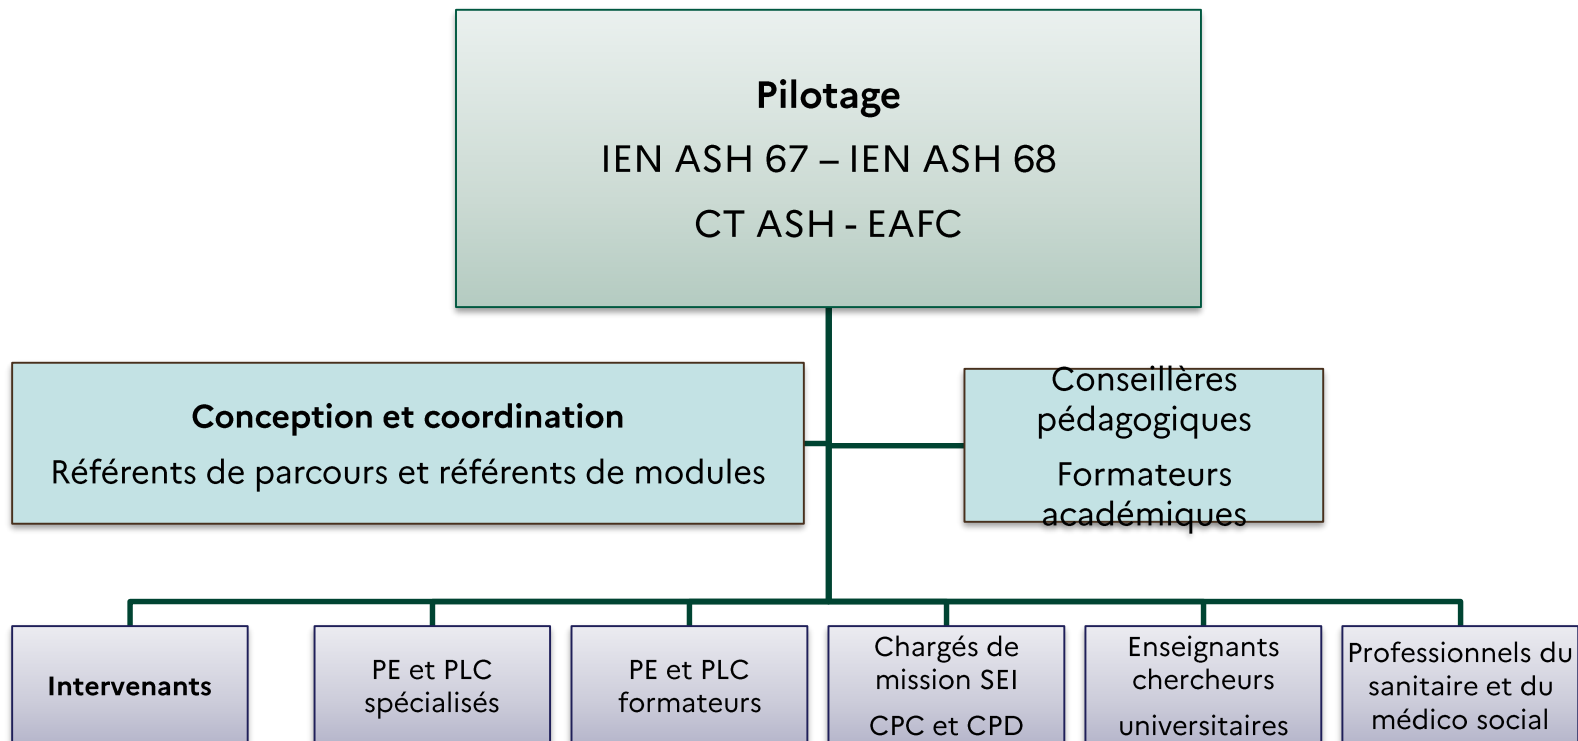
Pilotage

IEN ASH 67 – IEN ASH 68

CT ASH - EAFC

Conception et coordination

Référents de parcours et référents de modules

Conseillères pédagogiques

Formateurs académiques

Intervenants

PE et PLC spécialisés

PE et PLC formateurs

Chargés de mission SEI

CPC et CPD

Enseignants chercheurs

universitaires

Professionnels du sanitaire et du médico social